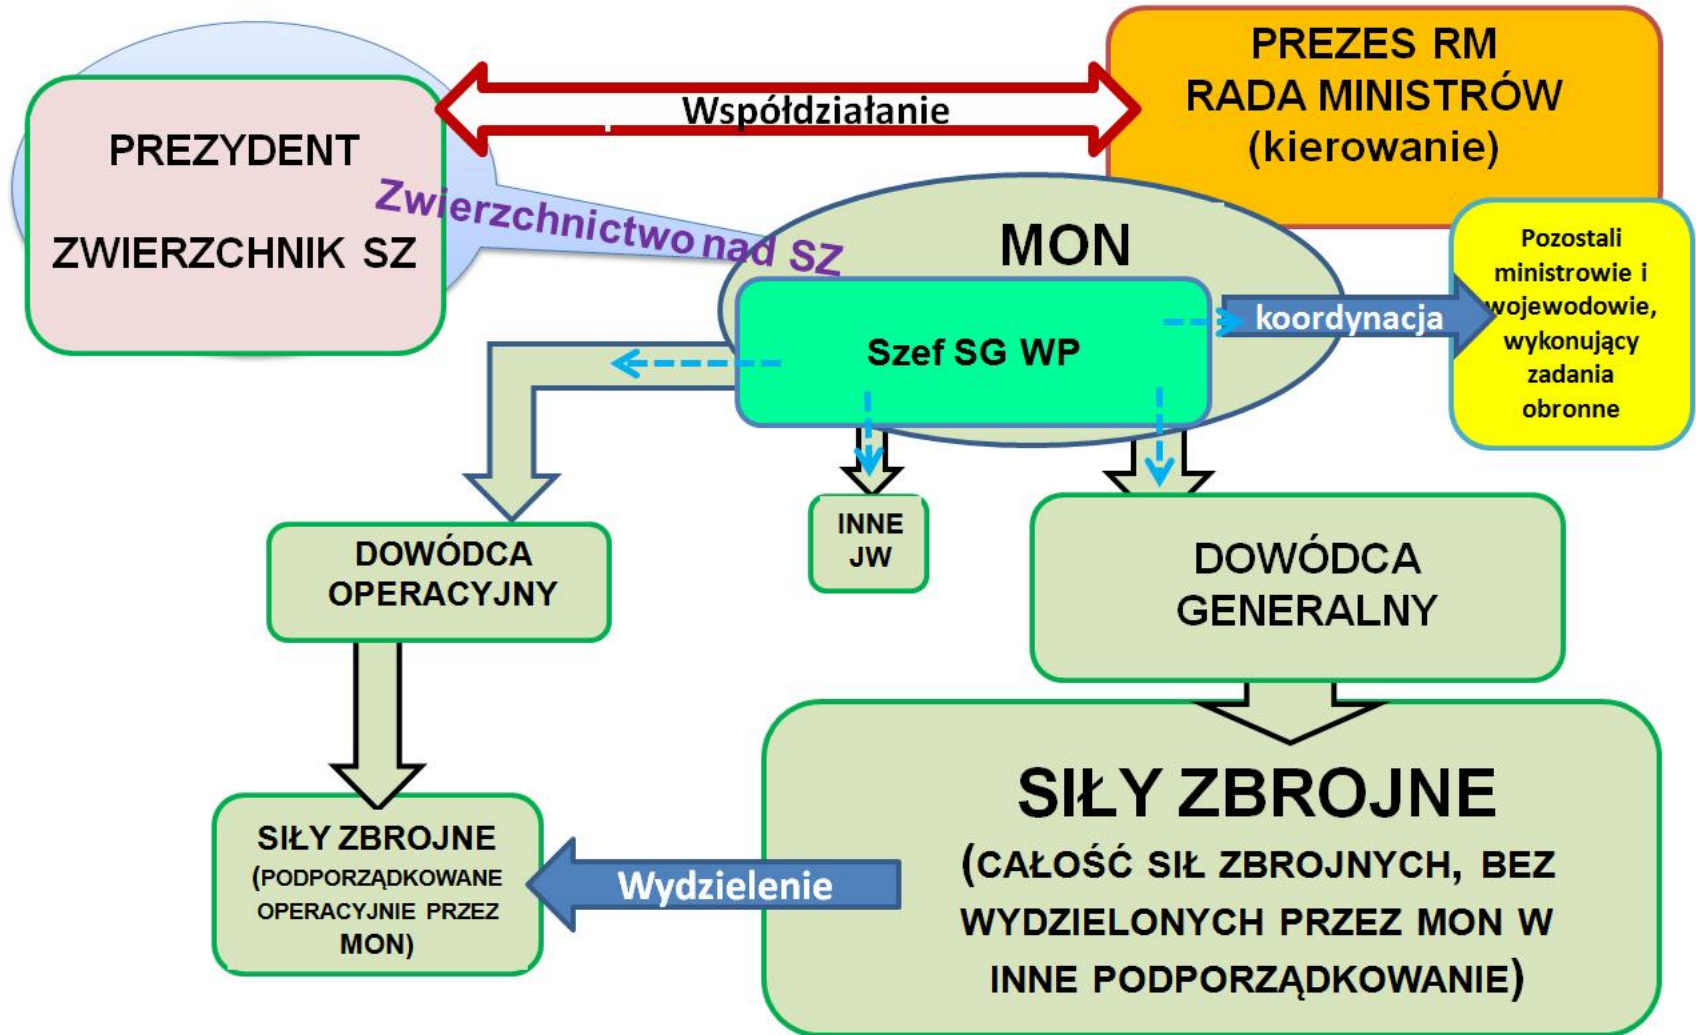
PREZYDENT

ZWIERZCHNIK SZ

Współdziałanie

PREZES RM
RADA MINISTRÓW
(kierowanie)

Zwierzchnictwo nad SZ

MON

Szef SG WP

koordynacja

Pozostali ministrowie i wojewodowie, wykonujący zadania obronne

INNE JW

DOWÓDCA OPERACYJNY

DOWÓDCA GENERALNY

SIŁY ZBROJNE (CAŁOŚĆ SIŁ ZBROJNYCH, BEZ WYDZIELONYCH PRZEZ MON W INNE PODPORZĄDKOWANIE)

Wydzielenie

SIŁY ZBROJNE (PODPORZĄDKOWANE OPERACYJNIE PRZEZ MON)